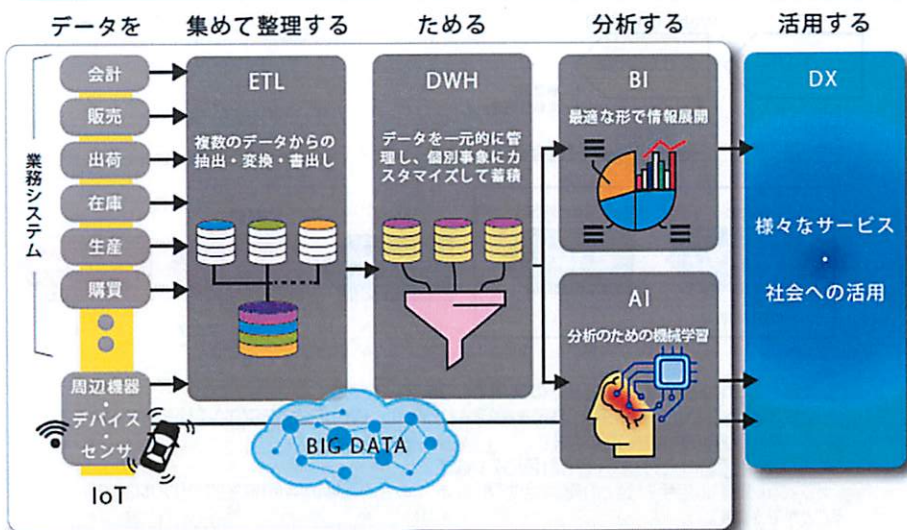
データを　集めて整理する　ためる　分析する　活用する

業務システム

会計
販売
出荷
在庫
生産
購買

周辺機器・デバイス・センサ

IoT

ETL
複数のデータからの抽出・変換・書出し

DWH
データを一元的に管理し、個別事象にカスタマイズして蓄積

BIG DATA

BI
最適な形で情報展開

AI
分析のための機械学習

DX
様々なサービス
・
社会への活用